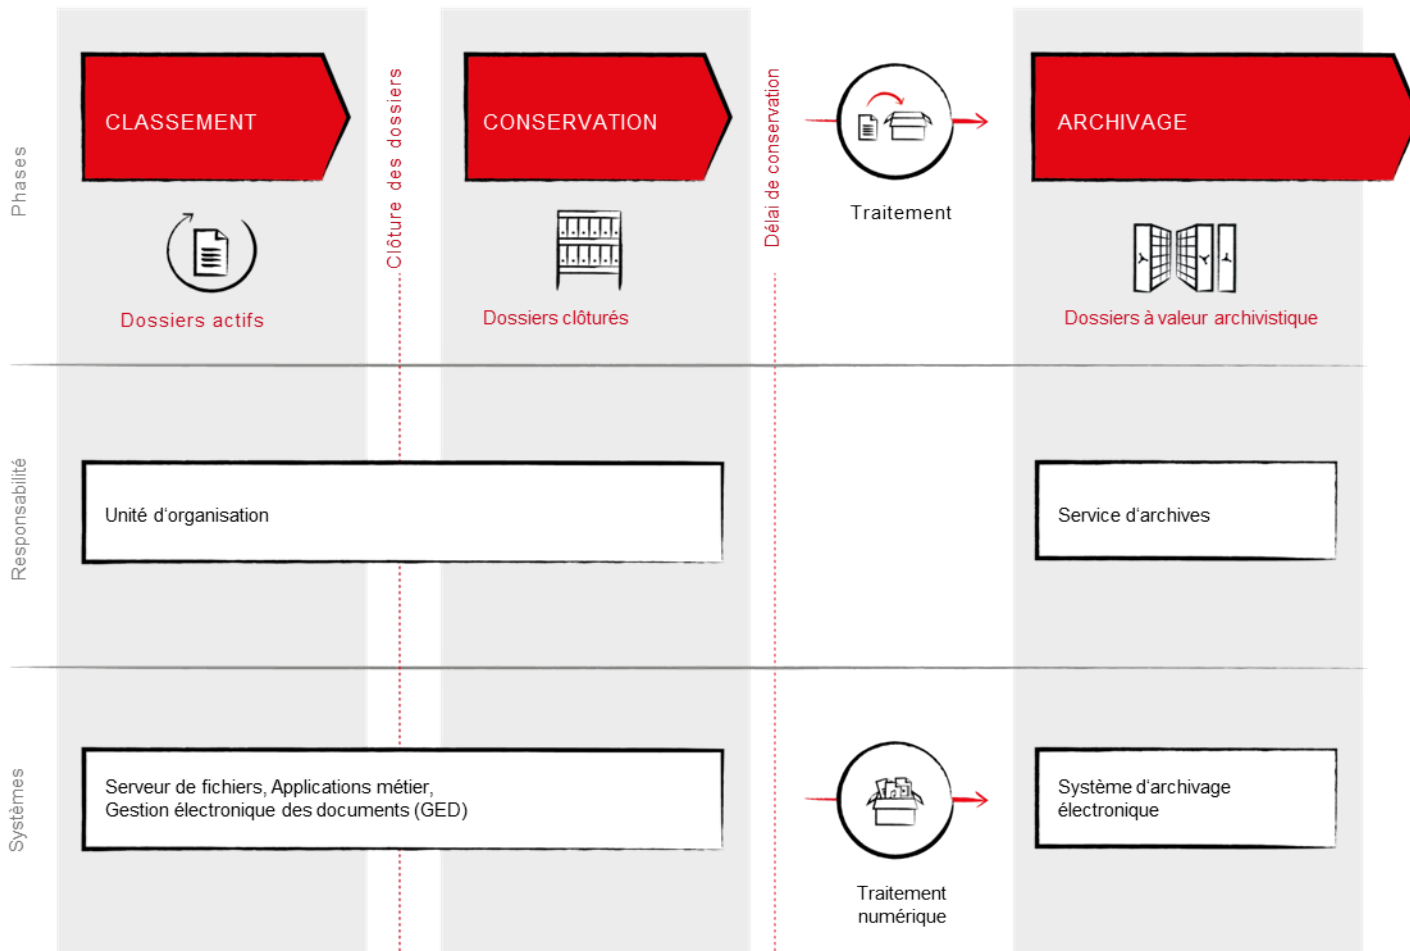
Phases

CLASSEMENT

Dossiers actifs

Clôture des dossiers

CONSERVATION

Dossiers clôturés

Délai de conservation

Traitement

ARCHIVAGE

Dossiers à valeur archivistique

Responsabilité

Unité d'organisation

Service d'archives

Systèmes

Serveur de fichiers, Applications métier,
Gestion électronique des documents (GED)

Traitement numérique

Système d'archivage électronique